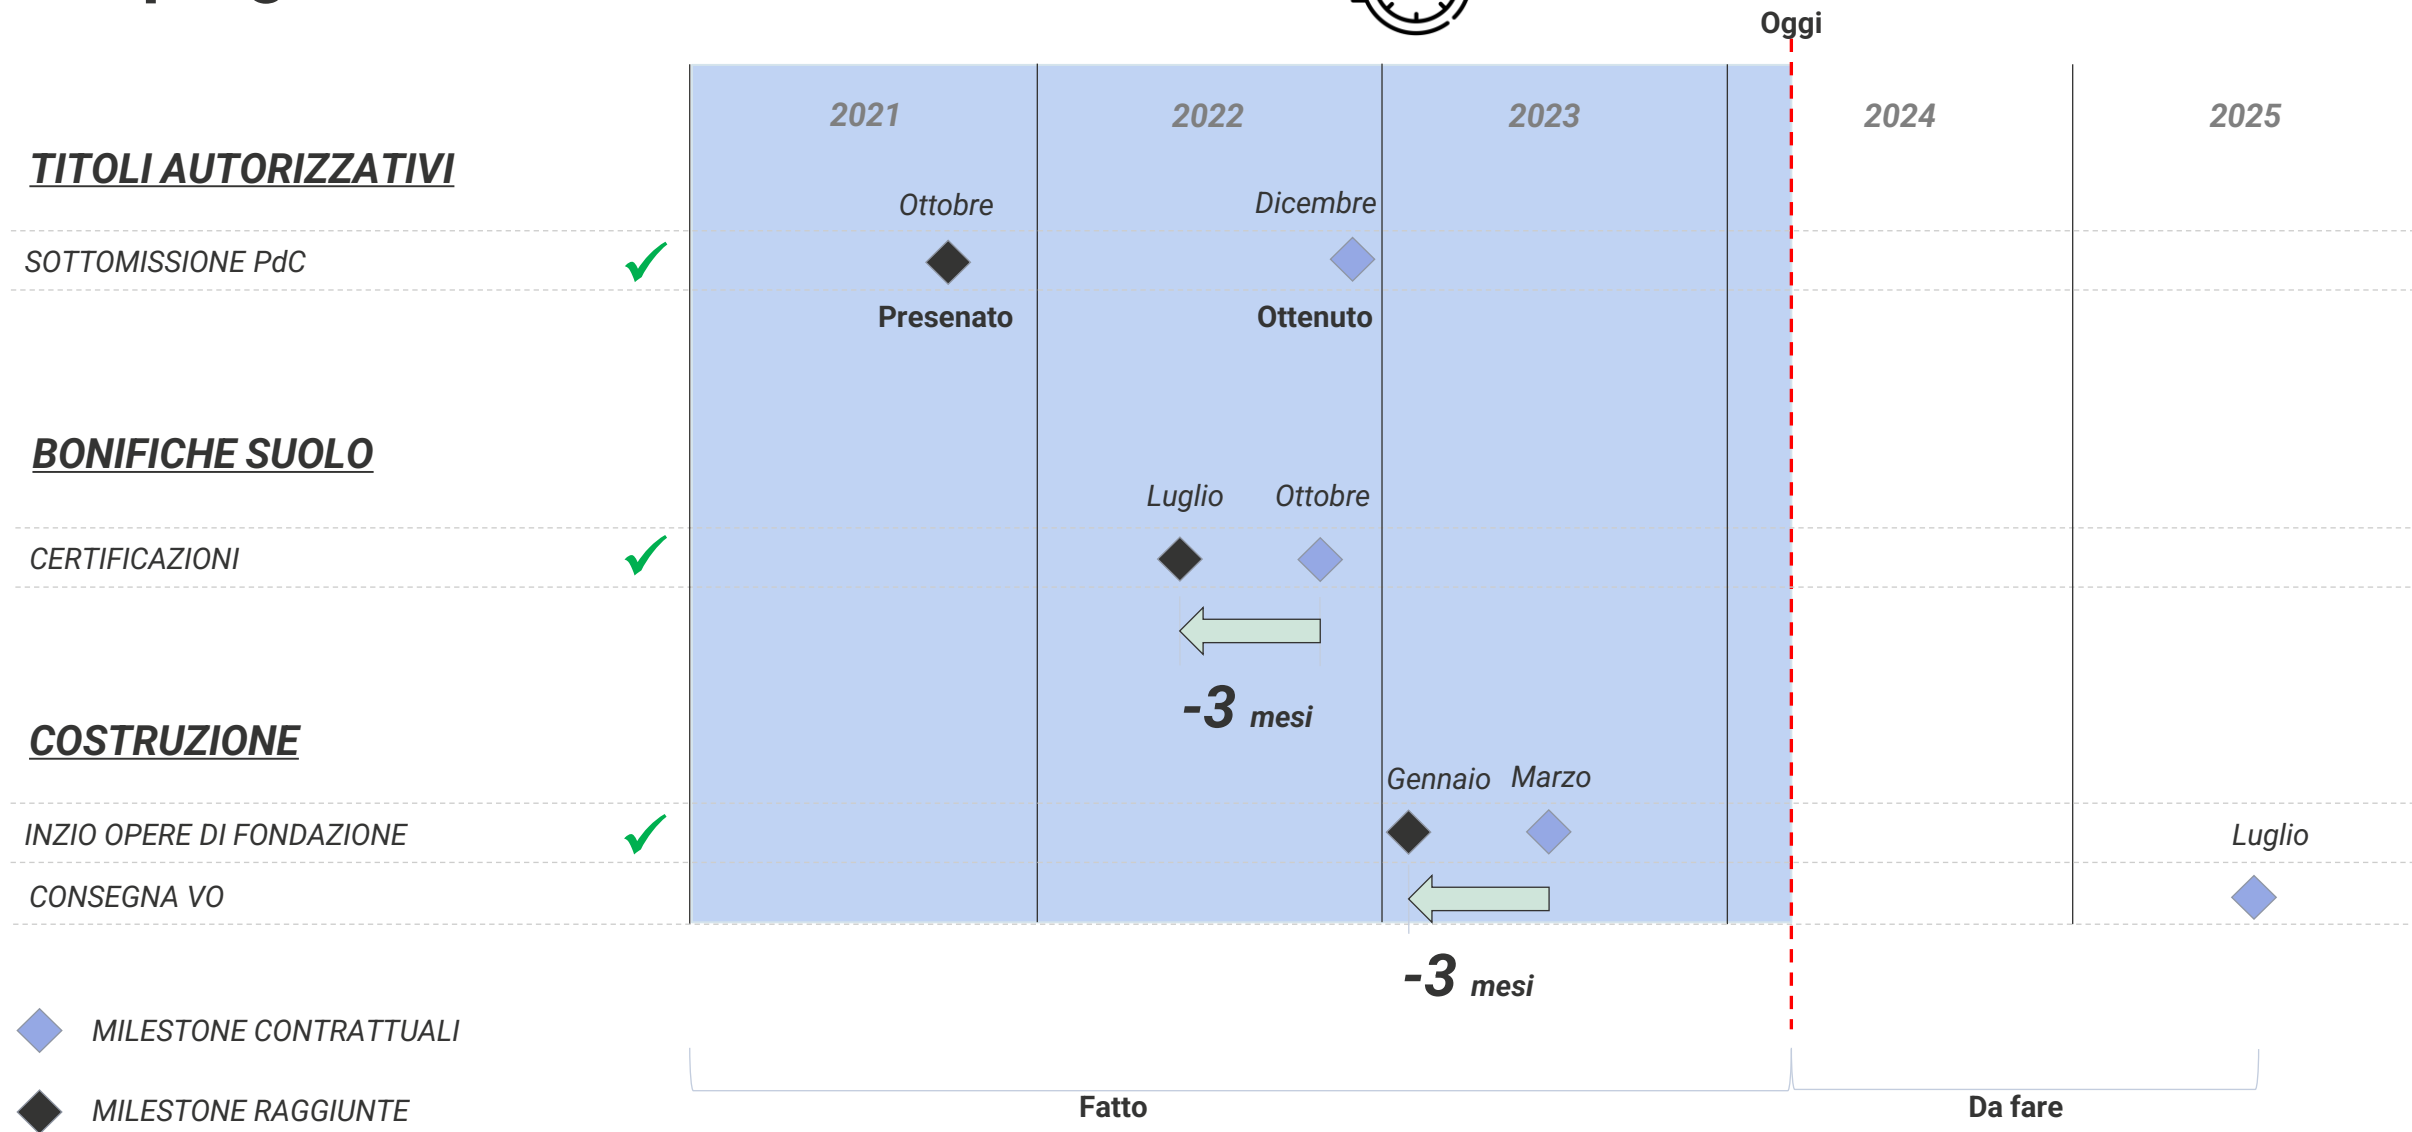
Oggi

| | 2021 | 2022 | 2023 | 2024 | 2025 |
|---|---|---|---|---|---|

TITOLI AUTORIZZATIVI

Ottobre Dicembre

SOTTOMISSIONE PdC

Presenato Ottenuto

BONIFICHE SUOLO

Luglio Ottobre

CERTIFICAZIONI

-3 mesi

COSTRUZIONE

Gennaio Marzo

INZIO OPERE DI FONDAZIONE

Luglio

CONSEGNA VO

-3 mesi

MILESTONE CONTRATTUALI

MILESTONE RAGGIUNTE

Fatto

Da fare